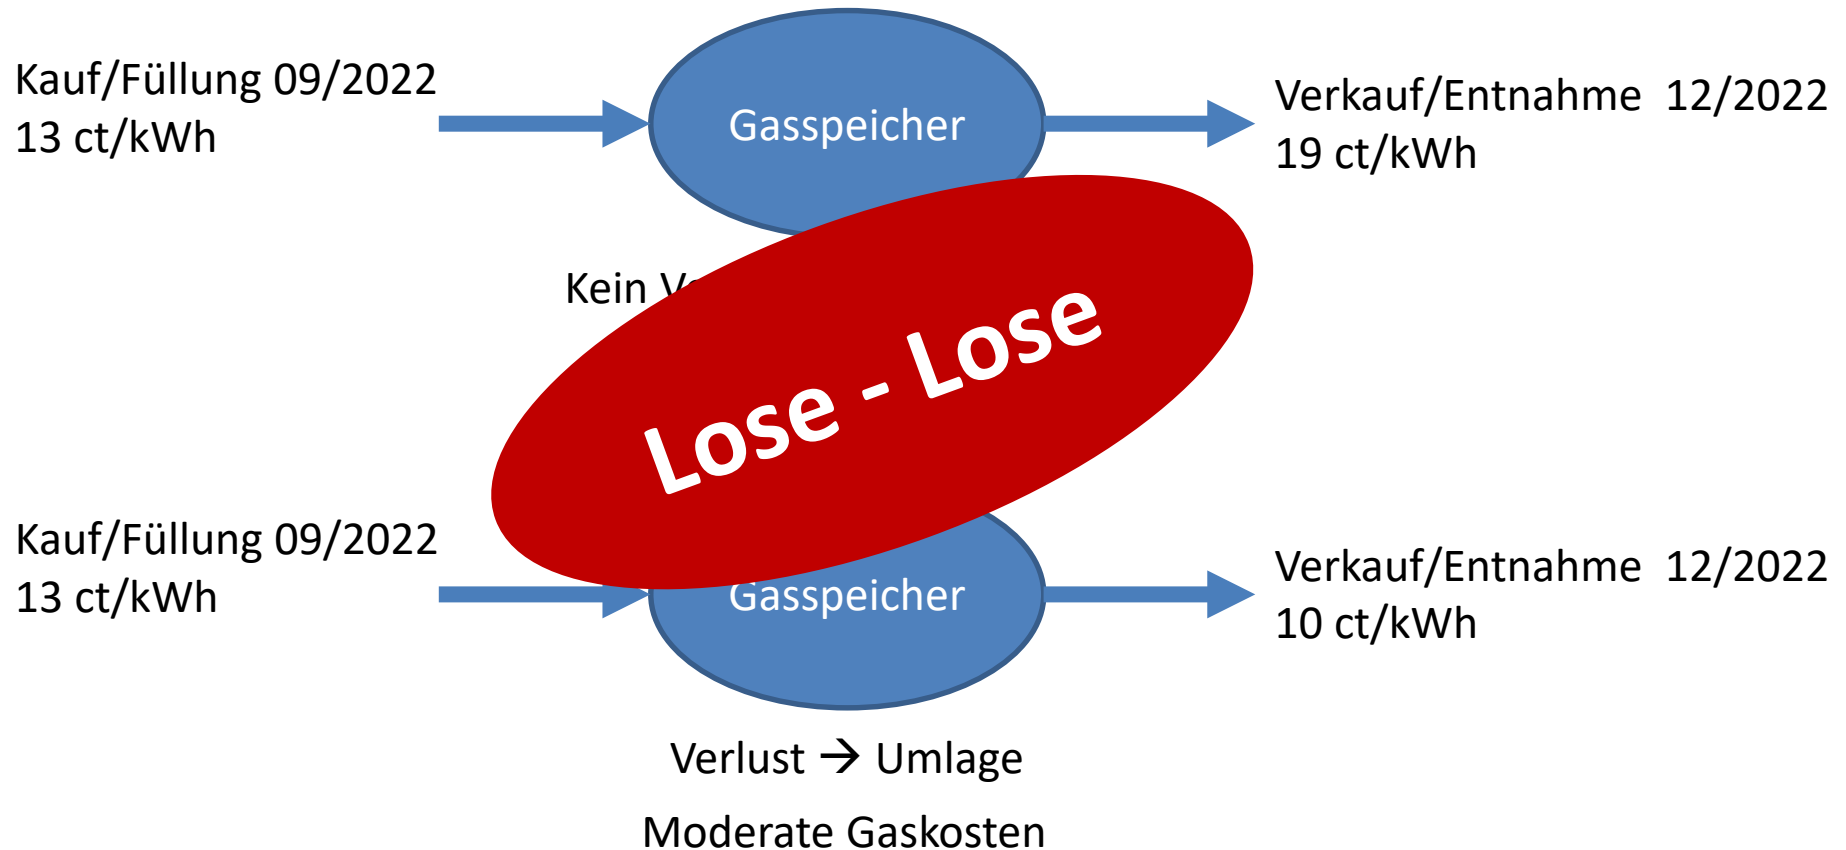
Kauf/Füllung 09/2022
13 ct/kWh

Gasspeicher

Verkauf/Entnahme 12/2022
19 ct/kWh

Kein V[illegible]

Lose - Lose

Kauf/Füllung 09/2022
13 ct/kWh

Gasspeicher

Verkauf/Entnahme 12/2022
10 ct/kWh

Verlust → Umlage

Moderate Gaskosten